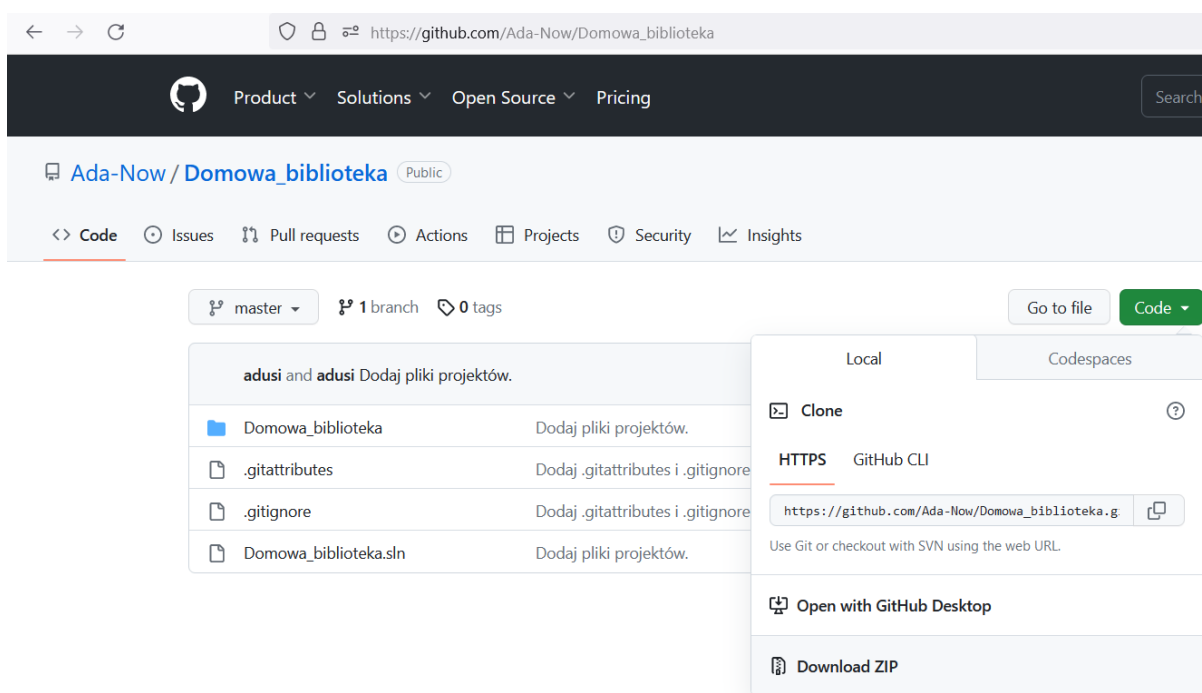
https://github.com/Ada-Now/Domowa_biblioteka

Product Solutions Open Source Pricing

Search

Ada-Now / Domowa_biblioteka Public

Code Issues Pull requests Actions Projects Security Insights

master 1 branch 0 tags

Go to file Code

adusi and adusi Dodaj pliki projektów.

| | |
|---|---|
| Domowa_biblioteka | Dodaj pliki projektów. |
| .gitattributes | Dodaj .gitattributes i .gitignore |
| .gitignore | Dodaj .gitattributes i .gitignore |
| Domowa_biblioteka.sln | Dodaj pliki projektów. |

Local Codespaces

Clone

HTTPS GitHub CLI

https://github.com/Ada-Now/Domowa_biblioteka.g

Use Git or checkout with SVN using the web URL.

Open with GitHub Desktop

Download ZIP